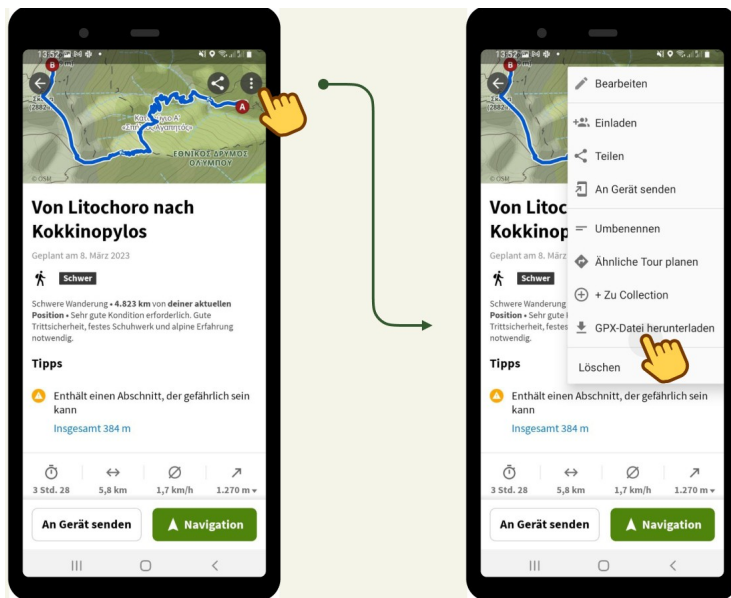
13:52

B

A

© OSM

ΕΘΝΙΚΟΣ ΔΡΥΜΟΣ ΟΛΥΜΠΟΥ

Von Litochoro nach Kokkinopylos

Geplant am 8. März 2023

Schwer

Schwere Wanderung • 4.823 km von deiner aktuellen Position • Sehr gute Kondition erforderlich. Gute Trittsicherheit, festes Schuhwerk und alpine Erfahrung notwendig.

Tipps

Enthält einen Abschnitt, der gefährlich sein kann

Insgesamt 384 m

3 Std. 28

5,8 km

1,7 km/h

1.270 m

An Gerät senden

Navigation

13:52

Bearbeiten

Einladen

Teilen

An Gerät senden

Umbenennen

Ähnliche Tour planen

+ Zu Collection

GPX-Datei herunterladen

Löschen

Von Litocho

Kokkinop

Geplant am 8. März

Schwer

Schwere Wanderu

Position • Sehr gu

Trittsicherheit, festes S

notwendig.

Tipps

Enthält einen Abschnitt, der gefährlich sein kann

Insgesamt 384 m

3 Std. 28

5,8 km

1,7 km/h

1.270 m

An Gerät senden

Navigation